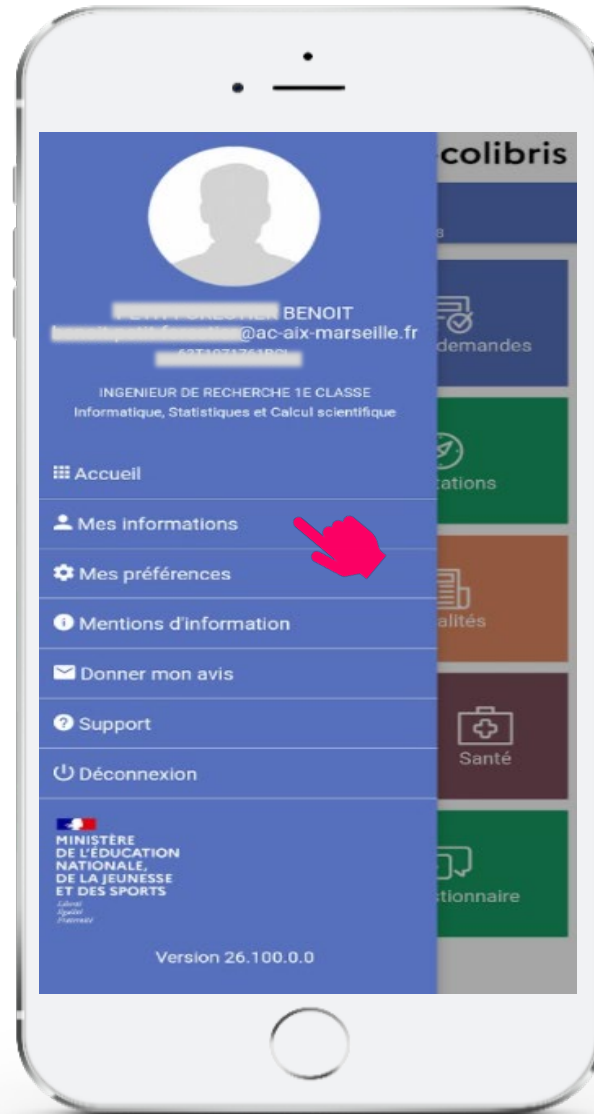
colibris

s

demandes

ations

alités

Santé

stionnaire

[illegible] BENOIT
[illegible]@ac-aix-marseille.fr
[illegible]

INGENIEUR DE RECHERCHE 1E CLASSE
Informatique, Statistiques et Calcul scientifique

Accueil

Mes informations

Mes préférences

Mentions d'information

Donner mon avis

Support

Déconnexion

MINISTÈRE
DE L'ÉDUCATION
NATIONALE,
DE LA JEUNESSE
ET DES SPORTS
Liberté
Égalité
Fraternité

Version 26.100.0.0